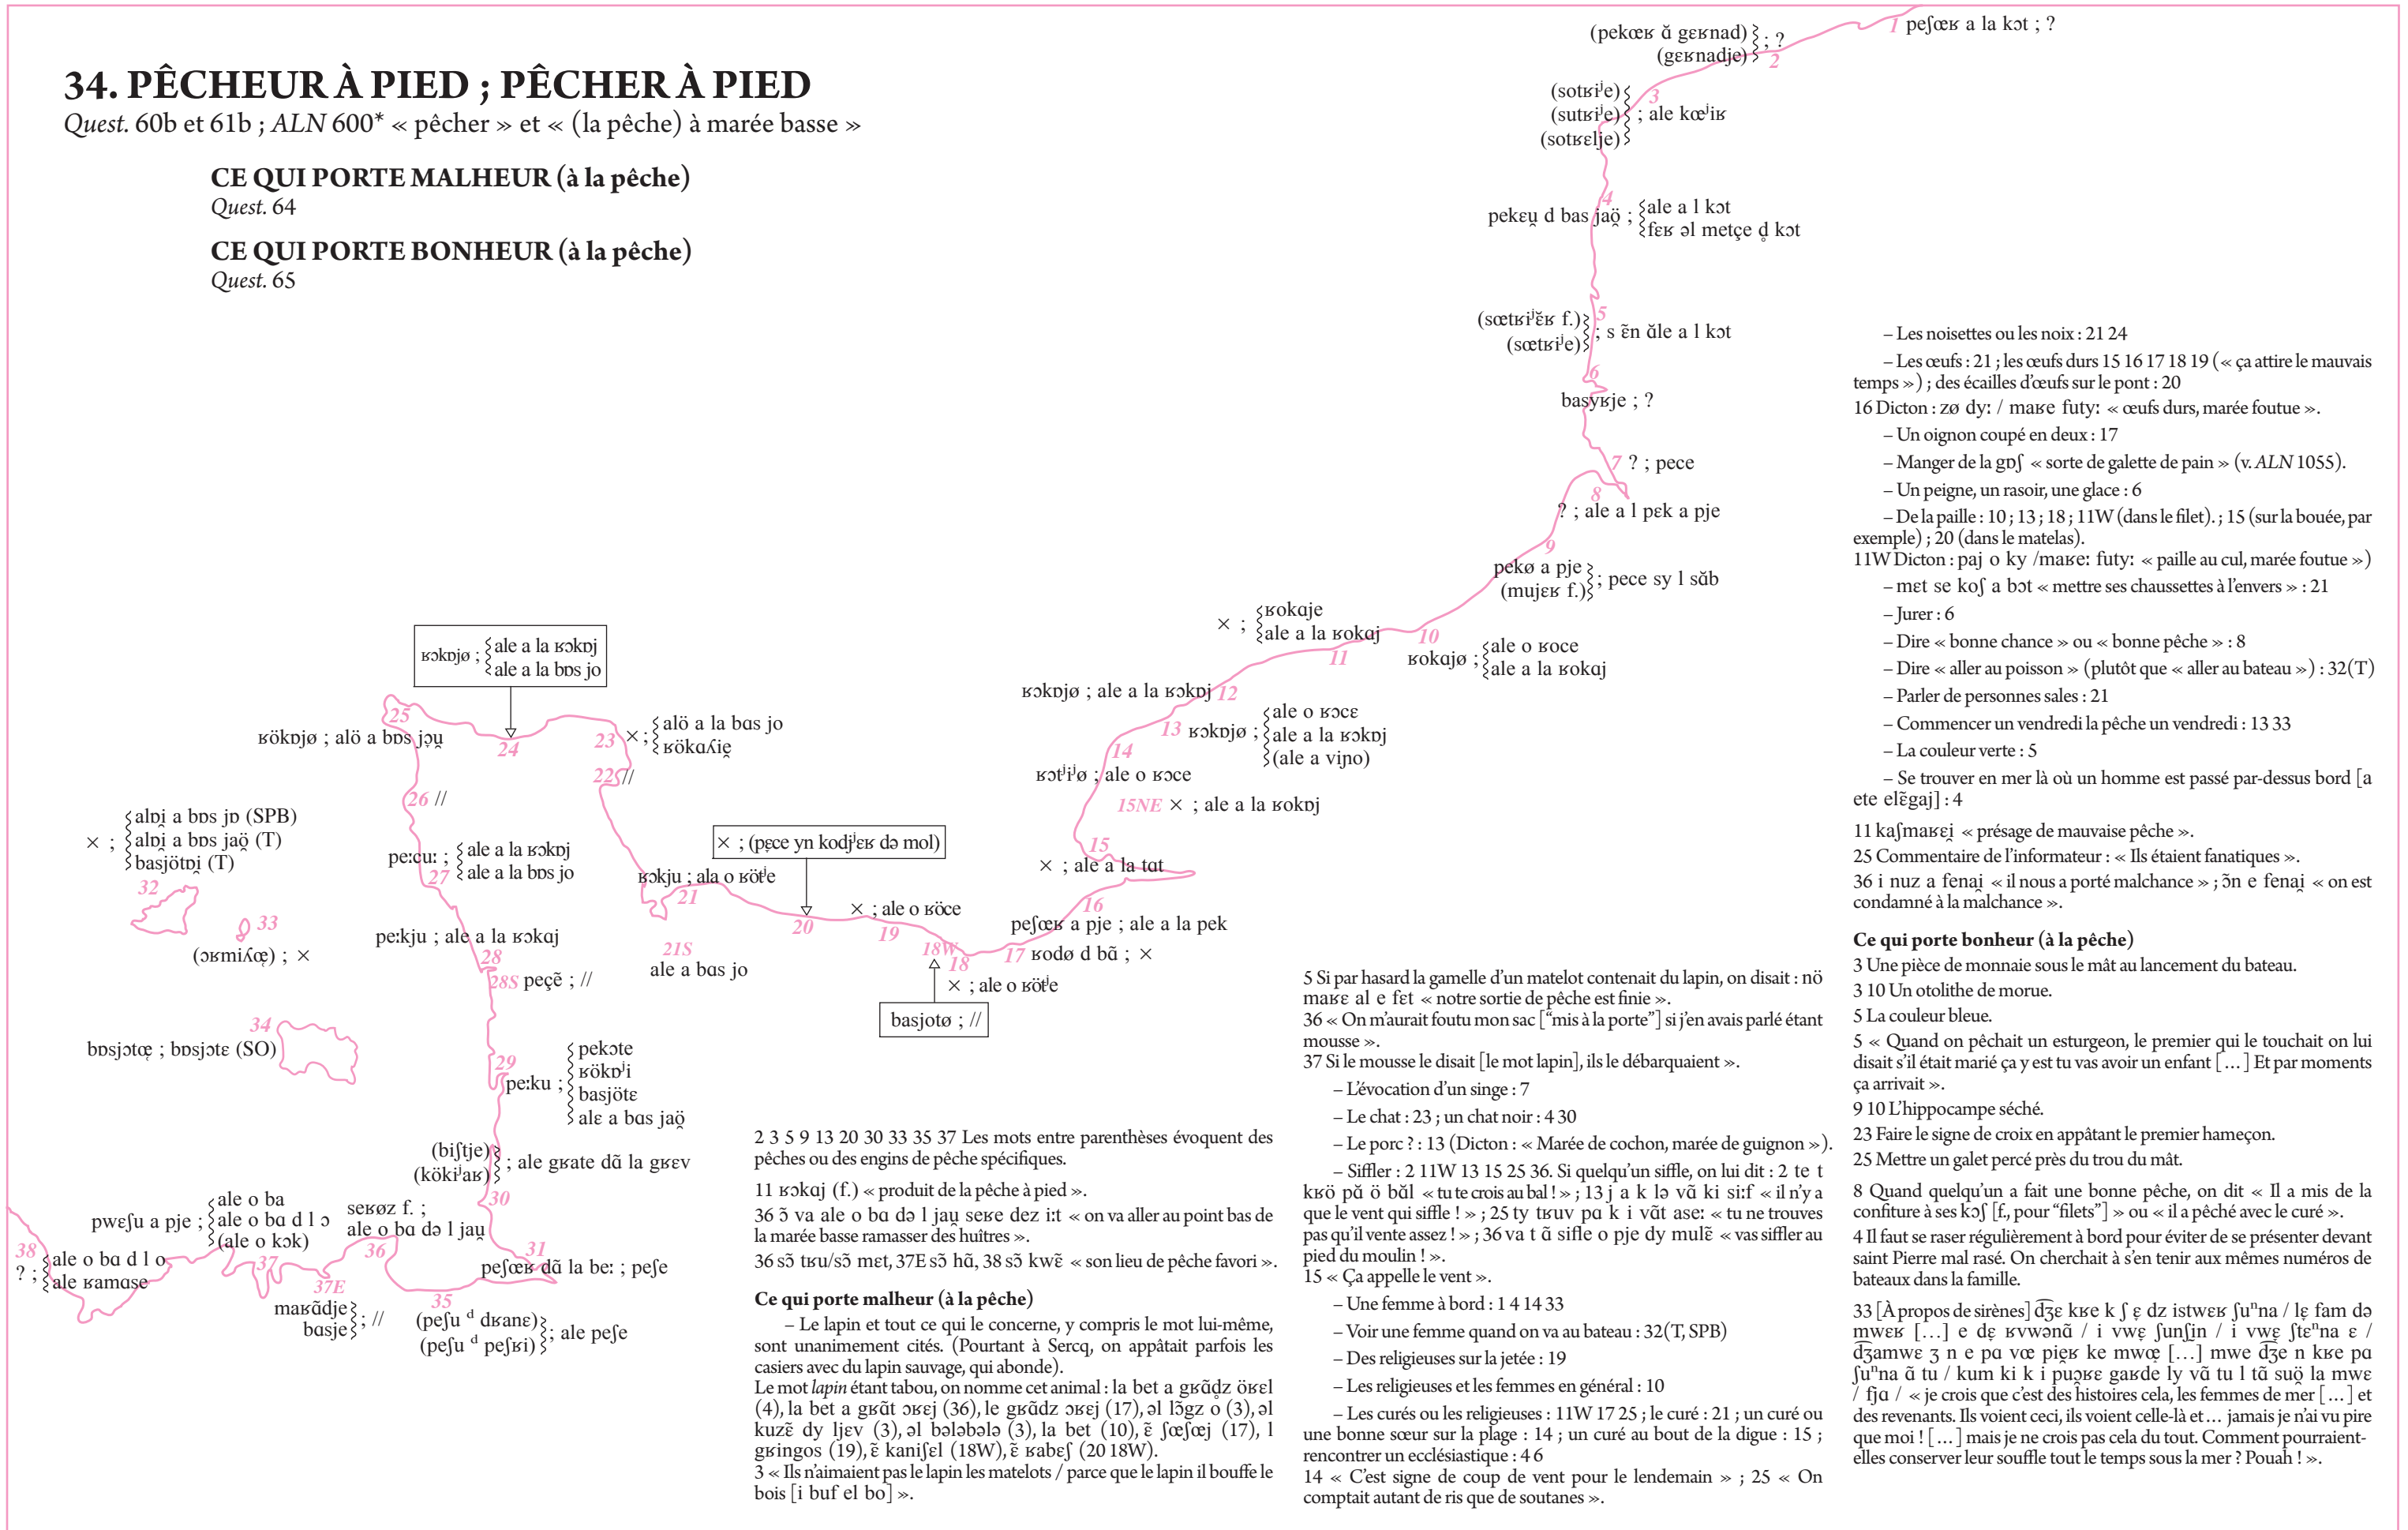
34. PÊCHEUR À PIED ; PÊCHER À PIED
Quest. 60b et 61b ; ALN 600* « pêcher » et « (la pêche) à marée basse »

CE QUI PORTE MALHEUR (à la pêche)
Quest. 64

CE QUI PORTE BONHEUR (à la pêche)
Quest. 65

1 peʃœʁ a la kɔt ; ?
(pekœʁ ă geʁnad) ; ?
(geʁnadje) 2
(sotʁiʲe)
(sutʁiʲe) 3 ; ale kœʲiʁ
(sotʁelje)
pekeụ d bas jaö ; 4 ale a l kɔt ; fеʁ əl metçe d kɔt
(sœtʁiʲĕʁ f.)
(sœtʁiʲe) 5 ; s ĕn ăle a l kɔt
6 basyʁje ; ?
7 ? ; pece
8 ? ; ale a l pek a pje
9 pekø a pje (mujeʁ f.) ; pece sy l săb
10 ʁokajø ; ale o ʁoce ; ale a la ʁokaj
× ; ʁokaje ; ale a la ʁokaj 11
ʁokɒjø ; ale a la ʁokɒj 12
13 ʁokɒjø ; ale o ʁoce ; ale a la ʁokɒj ; (ale a vino)
14 ʁotʲiʲø ; ale o ʁoce
15NE × ; ale a la ʁokɒj
15 × ; ale a la tat
16 peʃœʁ a pje ; ale a la pek
17 ʁodø d bã ; ×
18W 18 × ; ale o ʁötʲe
basjotø ; //
× ; ale o ʁöce 19
× ; (pęce yn kodjʲeʁ də mol) 20
ʁokju ; ala o ʁötʲe 21
21S ale a bas jo
ʁokɒjø ; ale a la ʁokɒj ; ale a la bɒs jo
ʁökɒjø ; alö a bɒs jọụ 25 24
23 × ; alö a bas jo ; ʁökaʎię
22 //
26 //
× ; alɒi a bɒs jɒ (SPB) ; alɒi a bɒs jaö (T) ; basjötɒi (T)
32
33 (ɔʁmiʎœ) ; ×
pe:cu: ; 27 ale a la ʁokɒj ; ale a la bɒs jo
pe:kju ; ale a la ʁokaj 28
28S peçẽ ; //
34 bɒsjɔtœ ; bɒsjɔte (SO)
29 pe:ku ; pekɔte ; ʁökɒʲi ; basjöte ; ale a bas jaö
(biʃtje) (kökiʲaʁ) ; ale gʁate dã la gʁev
30
pweʃu a pje ; ale o ba ; ale o ba d l ɔ ; (ale o kɔk)
seʁøz f. ; ale o ba də l jau
31 peʃœʁ dã la be: ; peʃe
38 ? ; ale o ba d l o ; ale ʁamase
37 37E 36
maʁădje ; basje ; //
35 (peʃu ᵈ dʁane) (peʃu ᵈ peʃʁi) ; ale peʃe

2 3 5 9 13 20 30 33 35 37 Les mots entre parenthèses évoquent des pêches ou des engins de pêche spécifiques.
11 ʁokaj (f.) « produit de la pêche à pied ».
36 ɔ̃ va ale o ba də l jau seʁe dez i:t « on va aller au point bas de la marée basse ramasser des huîtres ».
36 sɔ̃ tʁu/sɔ̃ mɛt, 37E sɔ̃ hã, 38 sɔ̃ kwẽ « son lieu de pêche favori ».

Ce qui porte malheur (à la pêche)
– Le lapin et tout ce qui le concerne, y compris le mot lui-même, sont unanimement cités. (Pourtant à Sercq, on appâtait parfois les casiers avec du lapin sauvage, qui abonde).
Le mot lapin étant tabou, on nomme cet animal : la bet a gʁɑ̃dz ökel (4), la bet a gʁɑ̃t ɔʁej (36), le gʁɑ̃dz ɔʁej (17), əl lɔ̃gz o (3), əl kuzẽ dy ljev (3), əl bələbələ (3), la bet (10), ẽ ʃœʃœj (17), l gʁingos (19), ẽ kaniʃel (18W), ẽ ʁabeʃ (20 18W).
3 « Ils n'aimaient pas le lapin les matelots / parce que le lapin il bouffe le bois [i buf el bo] ».

5 Si par hasard la gamelle d'un matelot contenait du lapin, on disait : nö maʁe al e fet « notre sortie de pêche est finie ».
36 « On m'aurait foutu mon sac ["mis à la porte"] si j'en avais parlé étant mousse ».
37 Si le mousse le disait [le mot lapin], ils le débarquaient ».
– L'évocation d'un singe : 7
– Le chat : 23 ; un chat noir : 4 30
– Le porc ? : 13 (Dicton : « Marée de cochon, marée de guignon »).
– Siffler : 2 11W 13 15 25 36. Si quelqu'un siffle, on lui dit : 2 te t kʁö pɑ̃ ö băl « tu te crois au bal ! » ; 13 j a k lə vɑ̃ ki si:f « il n'y a que le vent qui siffle ! » ; 25 ty tʁuv pa k i vɑ̃t ase: « tu ne trouves pas qu'il vente assez ! » ; 36 va t ã sifle o pje dy mulẽ « vas siffler au pied du moulin ! ».
15 « Ça appelle le vent ».
– Une femme à bord : 1 4 14 33
– Voir une femme quand on va au bateau : 32(T, SPB)
– Des religieuses sur la jetée : 19
– Les religieuses et les femmes en général : 10
– Les curés ou les religieuses : 11W 17 25 ; le curé : 21 ; un curé ou une bonne sœur sur la plage : 14 ; un curé au bout de la digue : 15 ; rencontrer un ecclésiastique : 4 6
14 « C'est signe de coup de vent pour le lendemain » ; 25 « On comptait autant de ris que de soutanes ».

– Les noisettes ou les noix : 21 24
– Les œufs : 21 ; les œufs durs 15 16 17 18 19 (« ça attire le mauvais temps ») ; des écailles d'œufs sur le pont : 20
16 Dicton : zø dy: / maʁe futy: « œufs durs, marée foutue ».
– Un oignon coupé en deux : 17
– Manger de la gɒʃ « sorte de galette de pain » (v. ALN 1055).
– Un peigne, un rasoir, une glace : 6
– De la paille : 10 ; 13 ; 18 ; 11W (dans le filet). ; 15 (sur la bouée, par exemple) ; 20 (dans le matelas).
11W Dicton : paj o ky /maʁe: futy: « paille au cul, marée foutue »)
– mɛt se koʃ a bɔt « mettre ses chaussettes à l'envers » : 21
– Jurer : 6
– Dire « bonne chance » ou « bonne pêche » : 8
– Dire « aller au poisson » (plutôt que « aller au bateau ») : 32(T)
– Parler de personnes sales : 21
– Commencer un vendredi la pêche un vendredi : 13 33
– La couleur verte : 5
– Se trouver en mer là où un homme est passé par-dessus bord [a ete elẽgaj] : 4
11 kaʃmaʁẹi « présage de mauvaise pêche ».
25 Commentaire de l'informateur : « Ils étaient fanatiques ».
36 i nuz a fenaị « il nous a porté malchance » ; ɔ̃n e fenaị « on est condamné à la malchance ».

Ce qui porte bonheur (à la pêche)
3 Une pièce de monnaie sous le mât au lancement du bateau.
3 10 Un otolithe de morue.
5 La couleur bleue.
5 « Quand on pêchait un esturgeon, le premier qui le touchait on lui disait s'il était marié ça y est tu vas avoir un enfant [...] Et par moments ça arrivait ».
9 10 L'hippocampe séché.
23 Faire le signe de croix en appâtant le premier hameçon.
25 Mettre un galet percé près du trou du mât.
8 Quand quelqu'un a fait une bonne pêche, on dit « Il a mis de la confiture à ses kɔʃ [f., pour "filets"] » ou « il a péché avec le curé ».
4 Il faut se raser régulièrement à bord pour éviter de se présenter devant saint Pierre mal rasé. On cherchait à s'en tenir aux mêmes numéros de bateaux dans la famille.
33 [À propos de sirènes] d͡ʒe kʁe k ʃ ę dz istweʁ ʃuⁿna / lę fam də mweʁ [...] e dę ʁvwənã / i vwę ʃunʃin / i vwę ʃteⁿna ɛ / d͡ʒamwe ʒ n e pa vœ pięʁ ke mwœ [...] mwe d͡ʒe n kʁe pa ʃuⁿna ã tu / kum ki k i puɒʁe garde ly vɑ̃ tu l tã suö la mwe / fja / « je crois que c'est des histoires cela, les femmes de mer [...] et des revenants. Ils voient ceci, ils voient celle-là et ... jamais je n'ai vu pire que moi ! [...] mais je ne crois pas cela du tout. Comment pourraient-elles conserver leur souffle tout le temps sous la mer ? Pouah ! ».